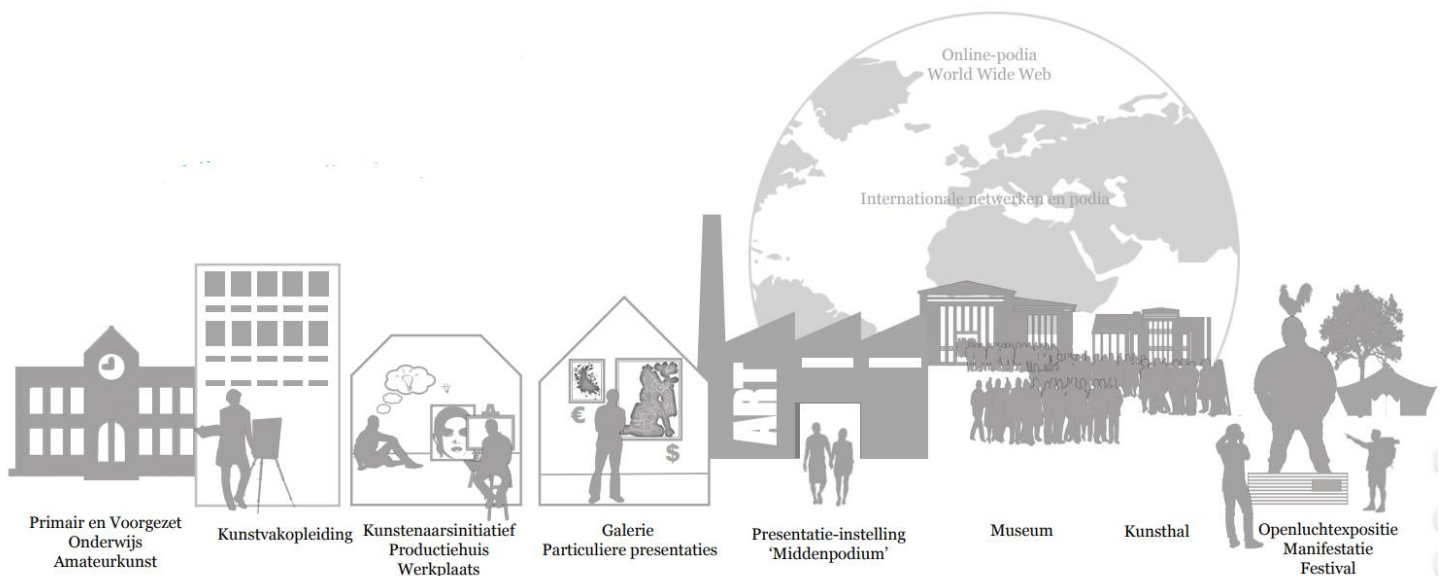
Online-podia
World Wide Web

Internationale netwerken en podia

ART

€

$

Primair en Voorgezet
Onderwijs
Amateurkunst

Kunstvakopleiding

Kunstenaarsinitiatief
Productiehuis
Werkplaats

Galerie
Particuliere presentaties

Presentatie-instelling
'Middenpodium'

Museum

Kunsthal

Openluchtexpositie
Manifestatie
Festival